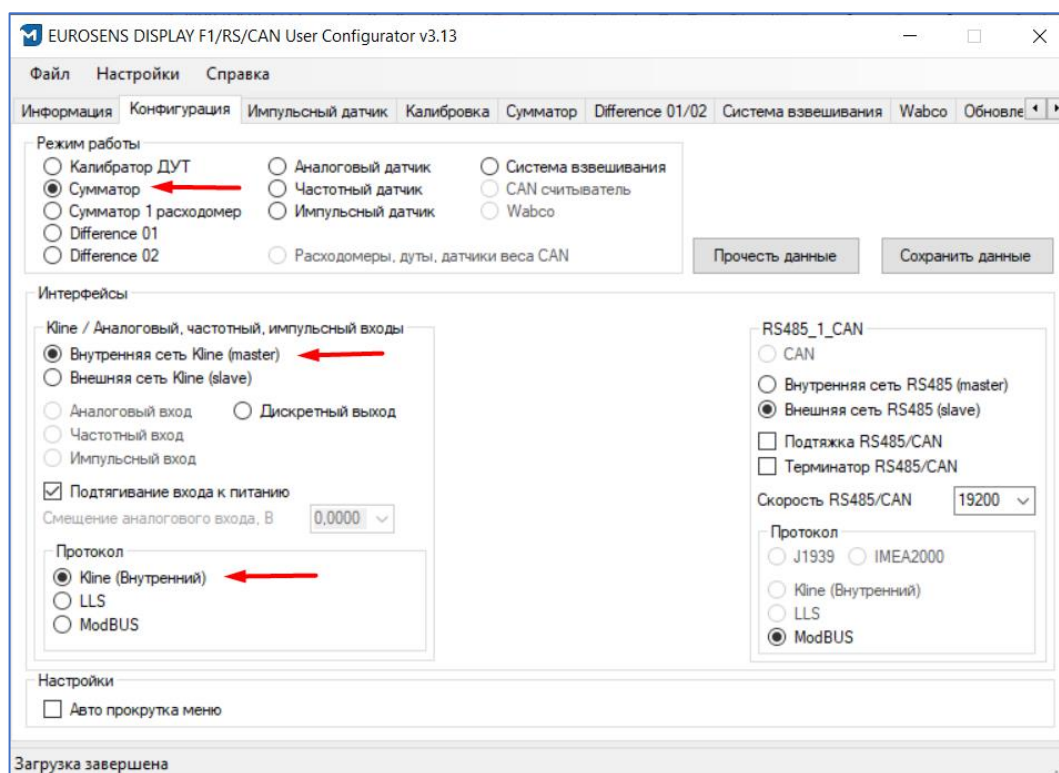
EUROSENS DISPLAY F1/RS/CAN User Configurator v3.13

Файл Настройки Справка

Информация Конфигурация Импульсный датчик Калибровка Сумматор Difference 01/02 Система взвешивания Wabco Обновле

Режим работы
Калибратор ДУТ
Сумматор
Сумматор 1 расходомер
Difference 01
Difference 02
Аналоговый датчик
Частотный датчик
Импульсный датчик
Расходомеры, дуты, датчики веса CAN
Система взвешивания
CAN считыватель
Wabco

Прочесть данные
Сохранить данные

Интерфейсы

Kline / Аналоговый, частотный, импульсный входы
Внутренняя сеть Kline (master)
Внешняя сеть Kline (slave)
Аналоговый вход
Дискретный выход
Частотный вход
Импульсный вход
Подтягивание входа к питанию
Смещение аналогового входа, В 0,0000

Протокол
Kline (Внутренний)
LLS
ModBUS

RS485_1_CAN
CAN
Внутренняя сеть RS485 (master)
Внешняя сеть RS485 (slave)
Подтяжка RS485/CAN
Терминатор RS485/CAN
Скорость RS485/CAN 19200

Протокол
J1939
IMEA2000
Kline (Внутренний)
LLS
ModBUS

Настройки
Авто прокрутка меню

Загрузка завершена